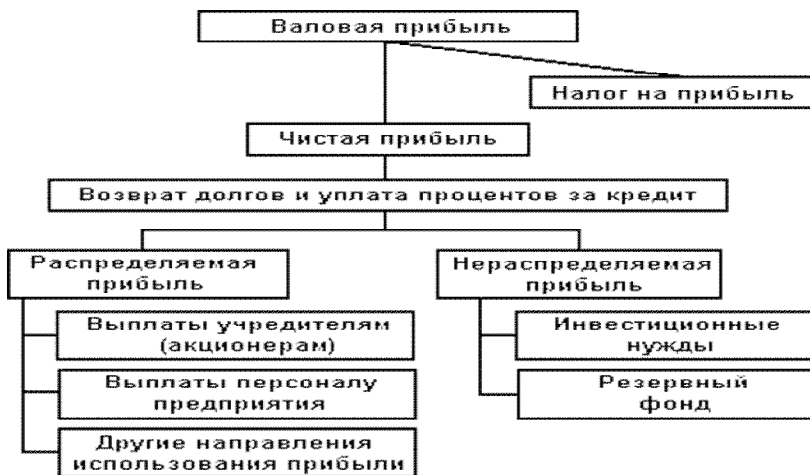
Валовая прибыль

Налог на прибыль

Чистая прибыль

Возврат долгов и уплата процентов за кредит

Распределяемая прибыль

Выплаты учредителям (акционерам)

Выплаты персоналу предприятия

Другие направления использования прибыли

Нераспределяемая прибыль

Инвестиционные нужды

Резервный фонд